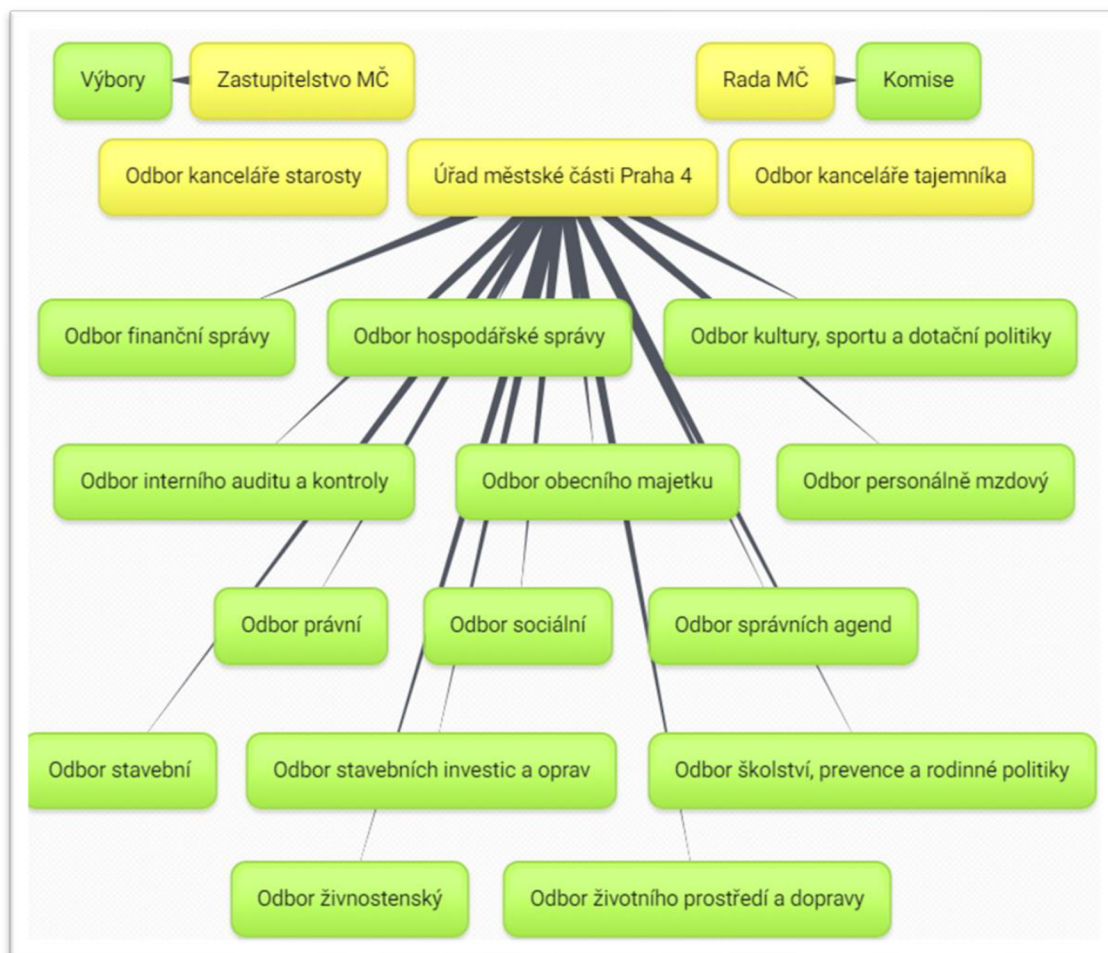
Výbory

Zastupitelstvo MČ

Rada MČ

Komise

Odbor kanceláře starosty

Úřad městské části Praha 4

Odbor kanceláře tajemníka

Odbor finanční správy

Odbor hospodářské správy

Odbor kultury, sportu a dotační politiky

Odbor interního auditu a kontroly

Odbor obecního majetku

Odbor personálně mzdový

Odbor právní

Odbor sociální

Odbor správních agend

Odbor stavební

Odbor stavebních investic a oprav

Odbor školství, prevence a rodinné politiky

Odbor živnostenský

Odbor životního prostředí a dopravy